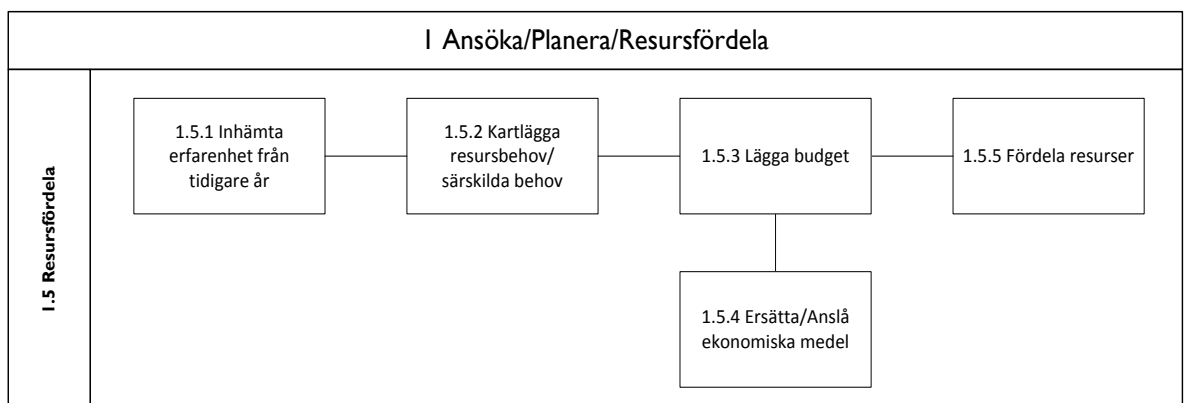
1 Ansöka/Planera/Resursfördela

1.5 Resursfördela

1.5.1 Inhämta erfarenhet från tidigare år

1.5.2 Kartlägga resursbehov/ särskilda behov

1.5.3 Lägga budget

1.5.5 Fördela resurser

1.5.4 Ersätta/Anslå ekonomiska medel